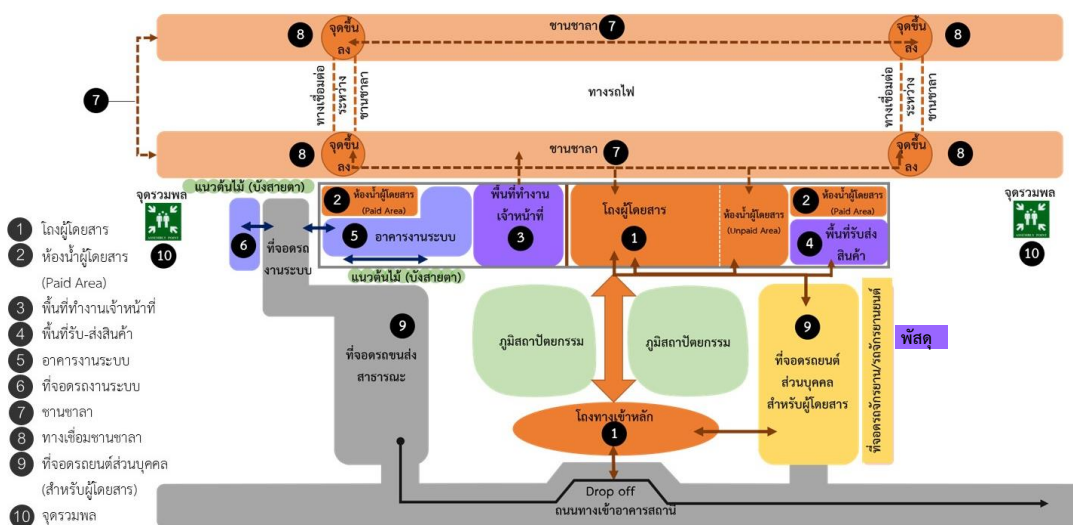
ชานชาลา 7

8 จุดขึ้นลง

จุดขึ้นลง 8

7

ทางเชื่อมต่อระหว่างชานชาลา

ทางรถไฟ

ทางเชื่อมต่อระหว่างชานชาลา

8 จุดขึ้นลง

ชานชาลา 7

จุดขึ้นลง 8

แนวต้นไม้ (บังสายตา)

จุดรวมพล

10

จุดรวมพล

10

2 ห้องน้ำผู้โดยสาร (Paid Area)

พื้นที่ทำงานเจ้าหน้าที่ 3

โถงผู้โดยสาร 1

ห้องน้ำผู้โดยสาร (Unpaid Area)

2 ห้องน้ำผู้โดยสาร (Paid Area)

6

ที่จอดรถงานระบบ

5 อาคารงานระบบ

4 พื้นที่รับส่งสินค้า

แนวต้นไม้ (บังสายตา)

1 โถงผู้โดยสาร

2 ห้องน้ำผู้โดยสาร (Paid Area)

3 พื้นที่ทำงานเจ้าหน้าที่

4 พื้นที่รับ-ส่งสินค้า

5 อาคารงานระบบ

6 ที่จอดรถงานระบบ

7 ชานชาลา

8 ทางเชื่อมชานชาลา

9 ที่จอดรถยนต์ส่วนบุคคล (สำหรับผู้โดยสาร)

10 จุดรวมพล

9

ที่จอดรถขนส่งสาธารณะ

ภูมิสถาปัตยกรรม

ภูมิสถาปัตยกรรม

9

ที่จอดรถยนต์ส่วนบุคคลสำหรับผู้โดยสาร

ที่จอดรถจักรยาน/รถจักรยานยนต์

พัสดุ

โถงทางเข้าหลัก 1

Drop off

ถนนทางเข้าอาคารสถานี